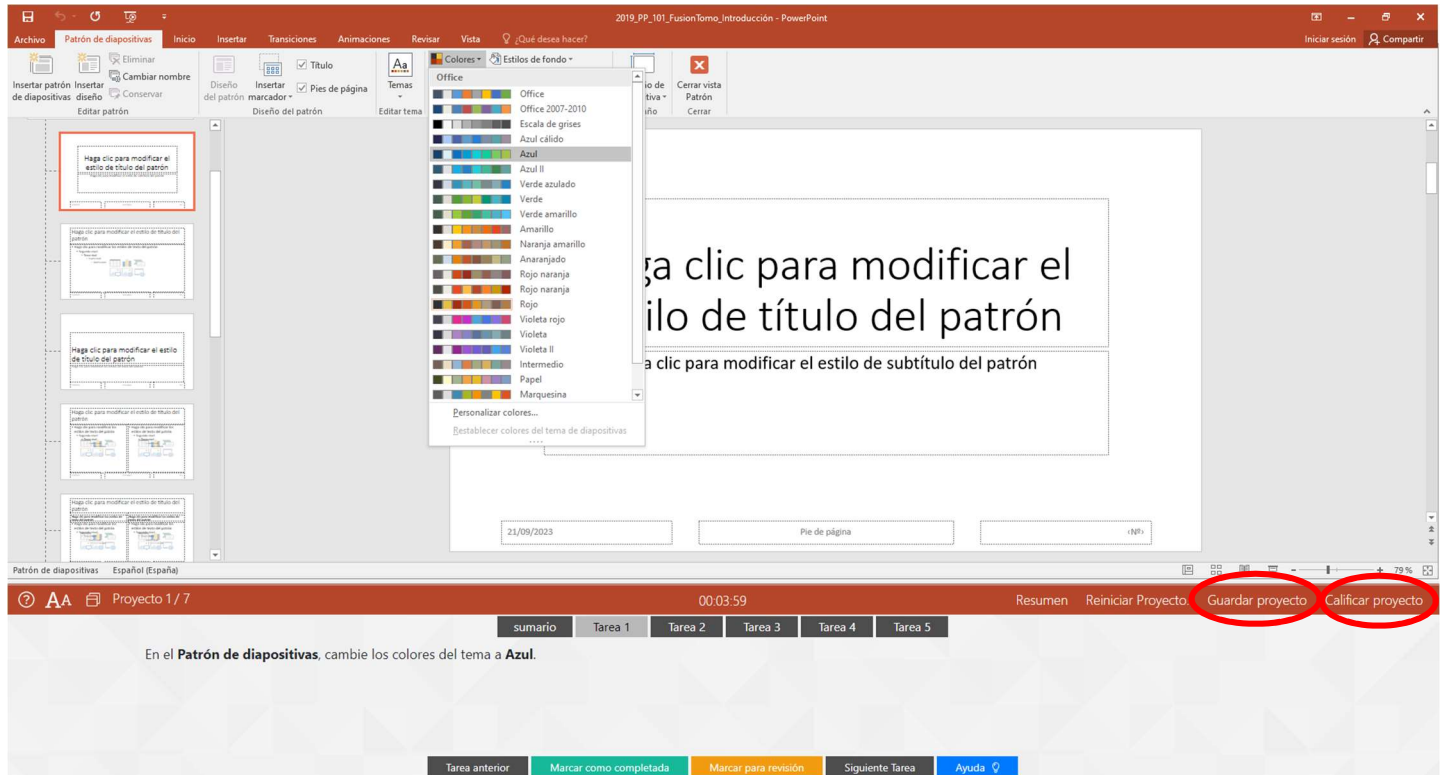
2019_PP_101_FusionTomo_Introducción - PowerPoint

Archivo Patrón de diapositivas Inicio Insertar Transiciones Animaciones Revisar Vista ¿Qué desea hacer?

Iniciar sesión Compartir

Insertar patrón de diapositivas Insertar diseño Eliminar Cambiar nombre Conservar
Editar patrón

Diseño del patrón Insertar marcador Título Pies de página
Diseño del patrón

Temas
Editar tema

Colores Estilos de fondo

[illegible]o de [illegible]tiva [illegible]ño

Cerrar vista Patrón
Cerrar

Office
Office
Office 2007-2010
Escala de grises
Azul cálido
Azul
Azul II
Verde azulado
Verde
Verde amarillo
Amarillo
Naranja amarillo
Anaranjado
Rojo naranja
Rojo naranja
Rojo
Violeta rojo
Violeta
Violeta II
Intermedio
Papel
Marquesina
Personalizar colores...
Restablecer colores del tema de diapositivas

Haga clic para modificar el estilo de título del patrón

Haga clic para modificar el estilo de título del patrón

Haga clic para modificar el estilo de título del patrón

Haga clic para modificar el estilo de título del patrón

Haga clic para modificar el estilo de título del patrón

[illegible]ga clic para modificar el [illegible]ilo de título del patrón

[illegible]a clic para modificar el estilo de subtítulo del patrón

21/09/2023 Pie de página ‹Nº›

Patrón de diapositivas Español (España)

79 %

Proyecto 1 / 7 00:03:59 Resumen Reiniciar Proyecto Guardar proyecto Calificar proyecto

sumario Tarea 1 Tarea 2 Tarea 3 Tarea 4 Tarea 5

En el **Patrón de diapositivas**, cambie los colores del tema a **Azul**.

Tarea anterior Marcar como completada Marcar para revisión Siguiente Tarea Ayuda